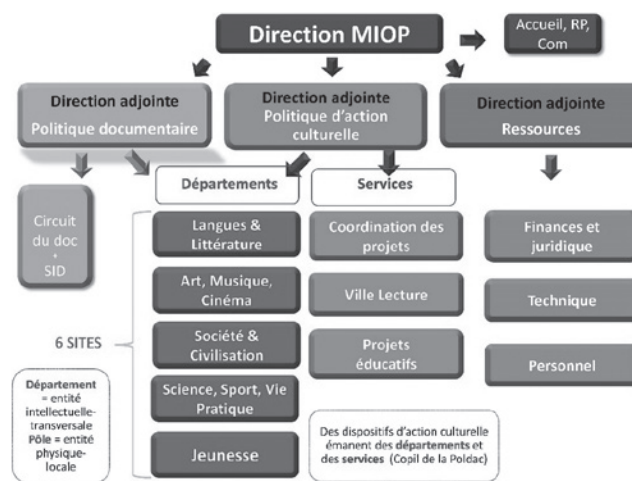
Direction MIOP

Accueil, RP, Com

Direction adjointe
Politique documentaire

Direction adjointe
Politique d'action culturelle

Direction adjointe
Ressources

Départements

Services

Circuit du doc + SID

Langues & Littérature

Art, Musique, Cinéma

Société & Civilisation

Science, Sport, Vie Pratique

Jeunesse

Coordination des projets

Ville Lecture

Projets éducatifs

Finances et juridique

Technique

Personnel

6 SITES

Département = entité intellectuelle-transversale
Pôle = entité physique-locale

Des dispositifs d'action culturelle émanent des départements et des services (Copil de la Poldac)